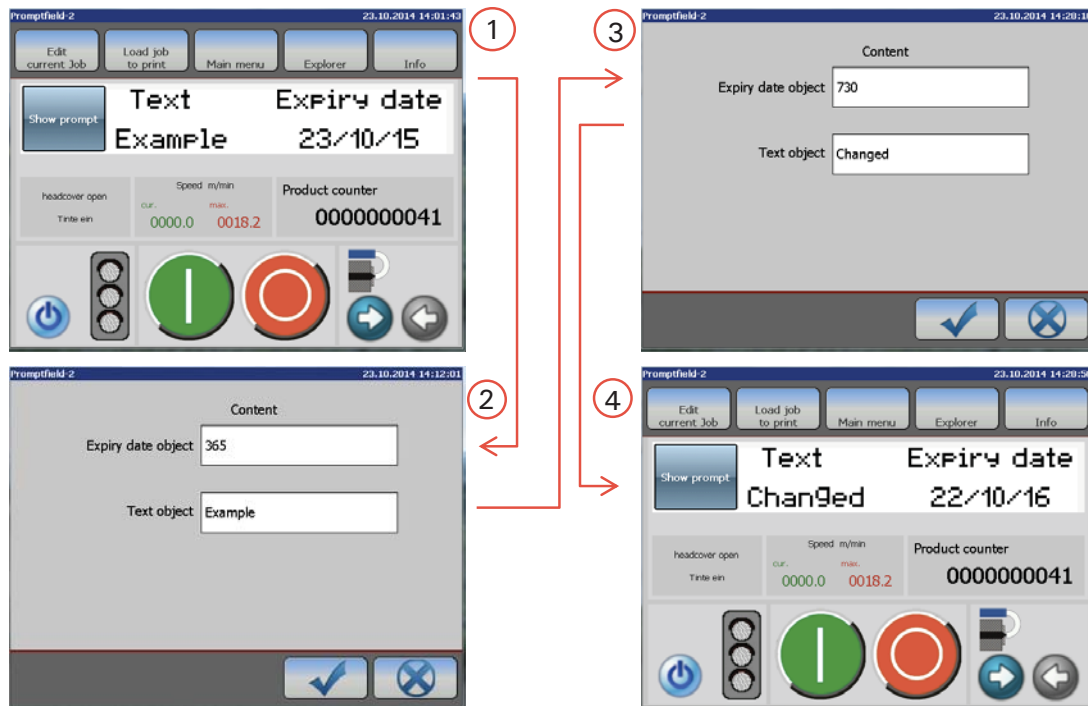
Promptfield-2 23.10.2014 14:01:43

1

Edit current Job
Load job to print
Main menu
Explorer
Info

Show prompt
Text
Expiry date
Example
23/10/15

headcover open
Tinte ein
Speed m/min
cur.
0000.0
max.
0018.2
Product counter
0000000041

Promptfield-2 23.10.2014 14:12:01

2

Content
Expiry date object 365
Text object Example

Promptfield-2 23.10.2014 14:28:1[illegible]

3

Content
Expiry date object 730
Text object Changed

Promptfield-2 23.10.2014 14:28:5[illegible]

4

Edit current Job
Load job to print
Main menu
Explorer
Info

Show prompt
Text
Expiry date
Changed
22/10/16

headcover open
Tinte ein
Speed m/min
cur.
0000.0
max.
0018.2
Product counter
0000000041